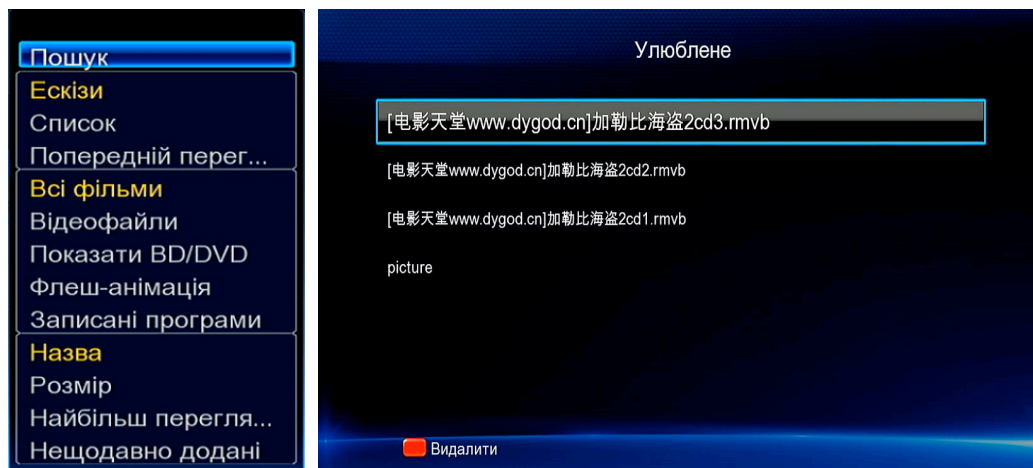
Пошук
Ескізи
Список
Попередній перег...
Всі фільми
Відеофайли
Показати BD/DVD
Флеш-анімація
Записані програми
Назва
Розмір
Найбільш перегля...
Нещодавно додані

Улюблене

[电影天堂www.dygod.cn]加勒比海盗2cd3.rmvb
[电影天堂www.dygod.cn]加勒比海盗2cd2.rmvb
[电影天堂www.dygod.cn]加勒比海盗2cd1.rmvb
picture

Видалити